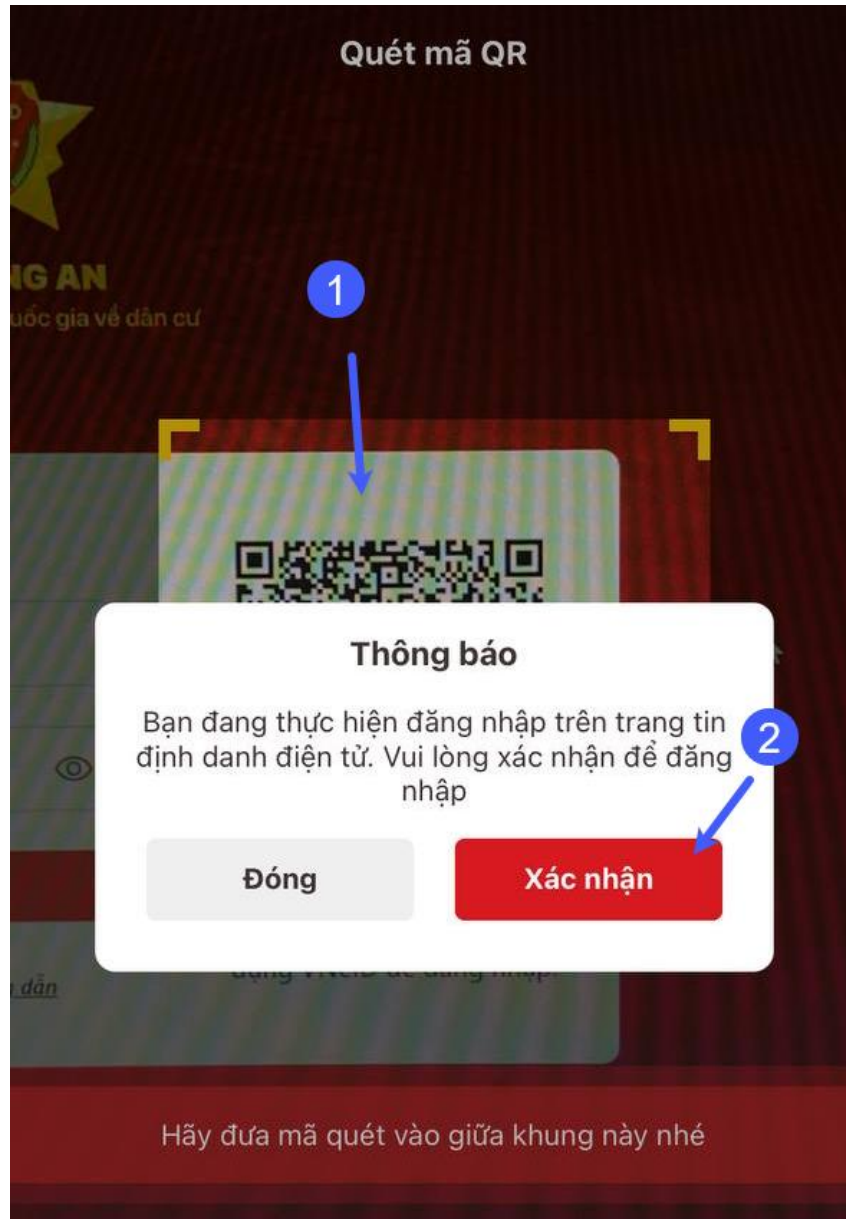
Quét mã QR

IG AN

uốc gia về dân cư

1

Thông báo

Bạn đang thực hiện đăng nhập trên trang tin định danh điện tử. Vui lòng xác nhận để đăng nhập

2

Đóng

Xác nhận

dẫn

dụng VNeID để đăng nhập.

Hãy đưa mã quét vào giữa khung này nhé